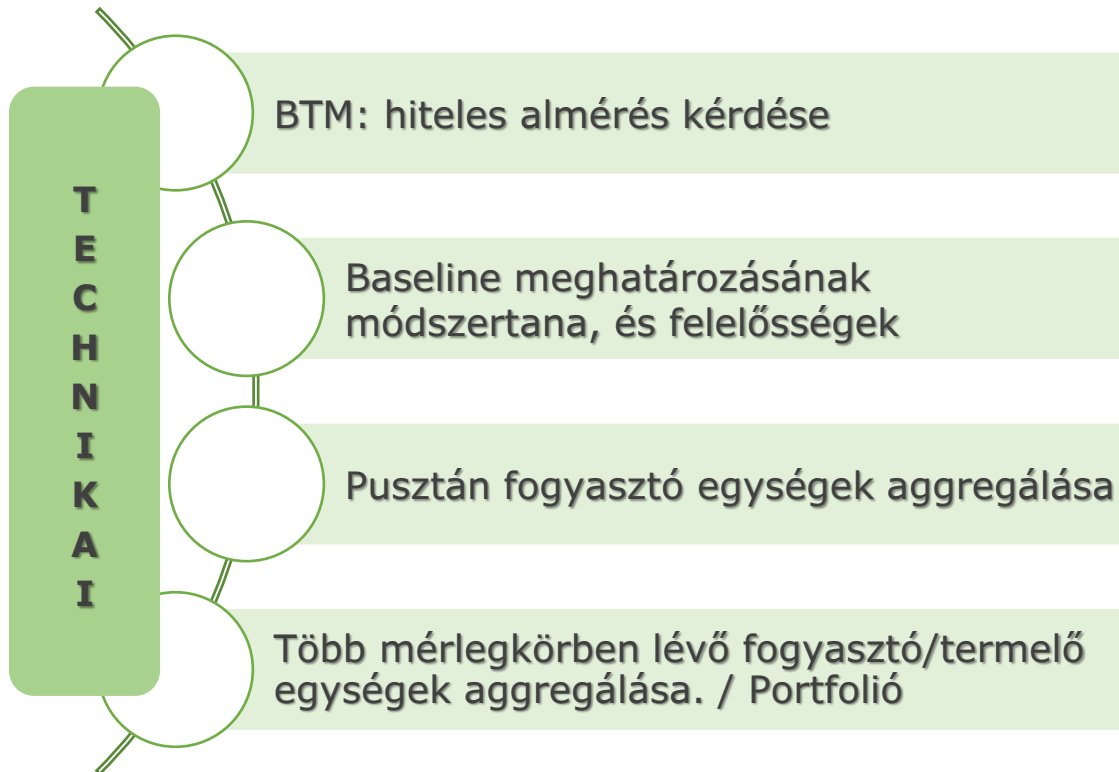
TECHNIKAI

BTM: hiteles almérés kérdése

Baseline meghatározásának módszertana, és felelősségek

Pusztán fogyasztó egységek aggregálása

Több mérlegkörben lévő fogyasztó/termelő egységek aggregálása. / Portfolió